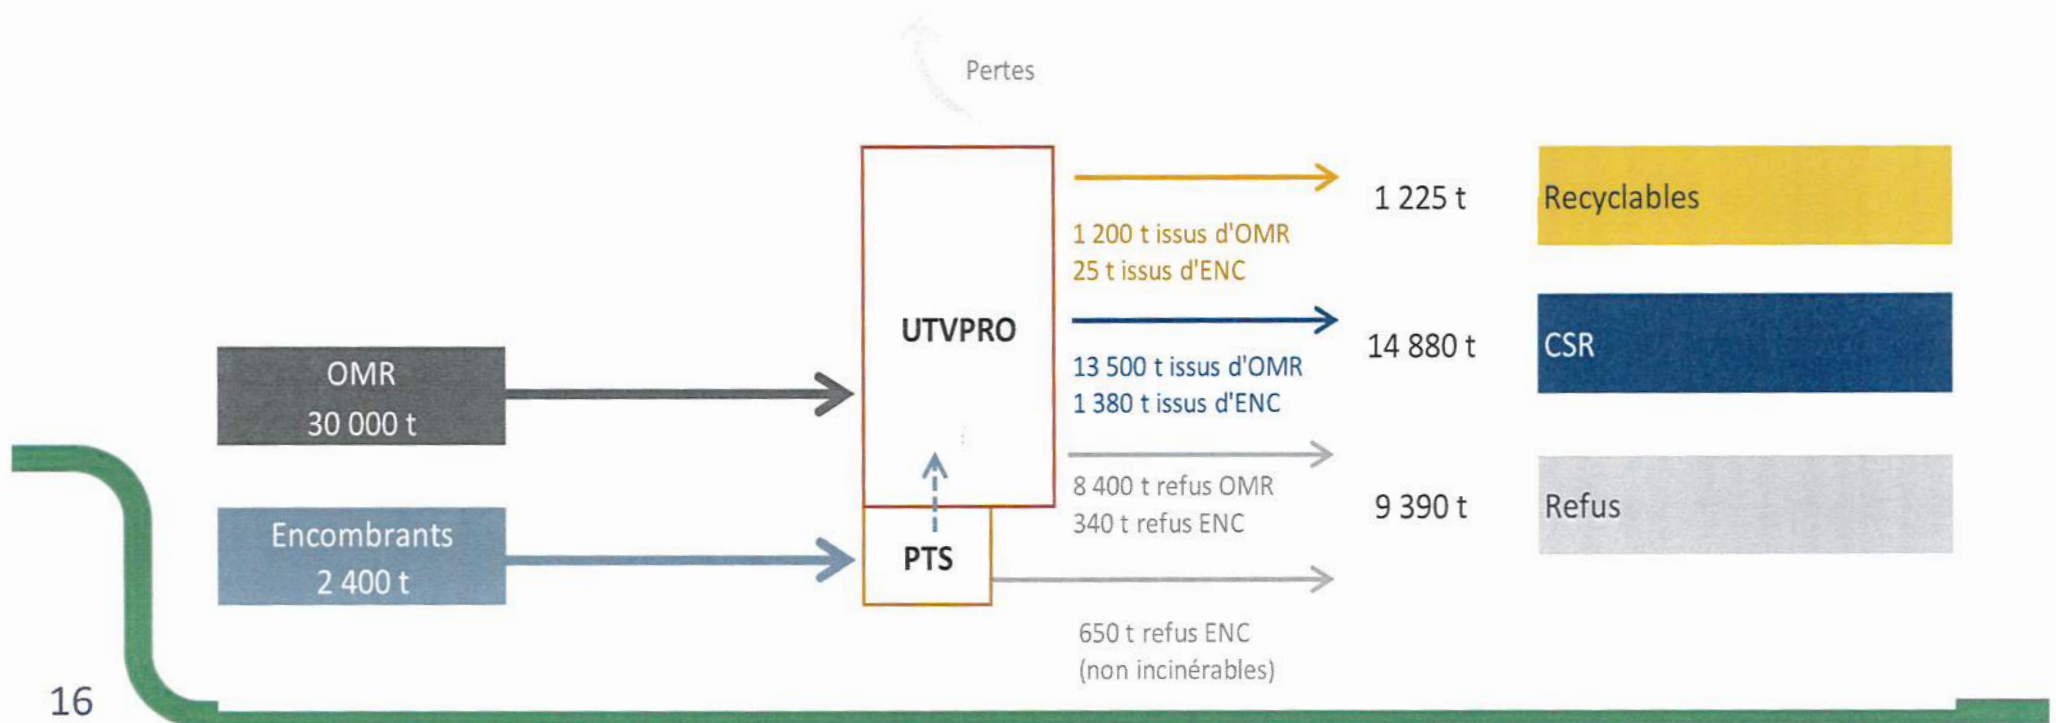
Pertes

OMR
30 000 t

Encombrants
2 400 t

UTVPRO

PTS

1 200 t issus d'OMR
25 t issus d'ENC

1 225 t

Recyclables

13 500 t issus d'OMR
1 380 t issus d'ENC

14 880 t

CSR

8 400 t refus OMR
340 t refus ENC

9 390 t

Refus

650 t refus ENC
(non incinérables)

16